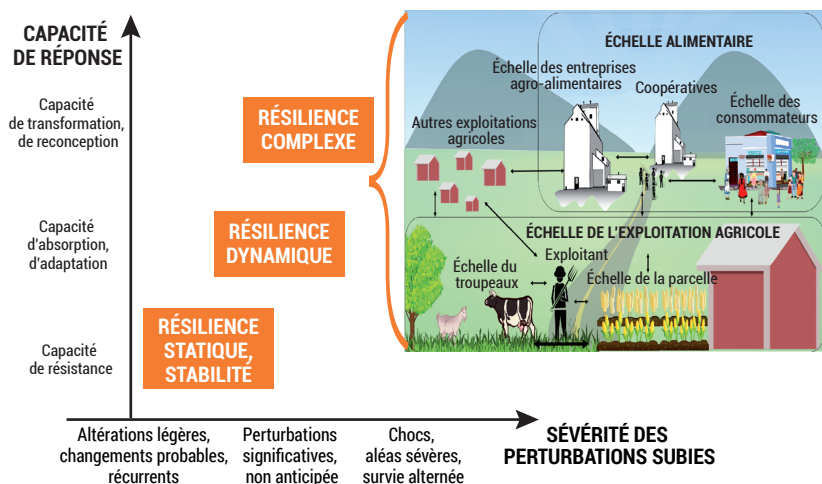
CAPACITÉ DE RÉPONSE

Capacité de transformation, de reconception

Capacité d'absorption, d'adaptation

Capacité de résistance

RÉSILIENCE COMPLEXE

RÉSILIENCE DYNAMIQUE

RÉSILIENCE STATIQUE, STABILITÉ

ÉCHELLE ALIMENTAIRE

Échelle des entreprises agro-alimentaires

Coopératives

Échelle des consommateurs

Autres exploitations agricoles

ÉCHELLE DE L'EXPLOITATION AGRICOLE

Exploitant

Échelle du troupeaux

Échelle de la parcelle

Altérations légères, changements probables, récurrents

Perturbations significatives, non anticipée

Chocs, aléas sévères, survie alternée

SÉVÉRITÉ DES PERTURBATIONS SUBIES